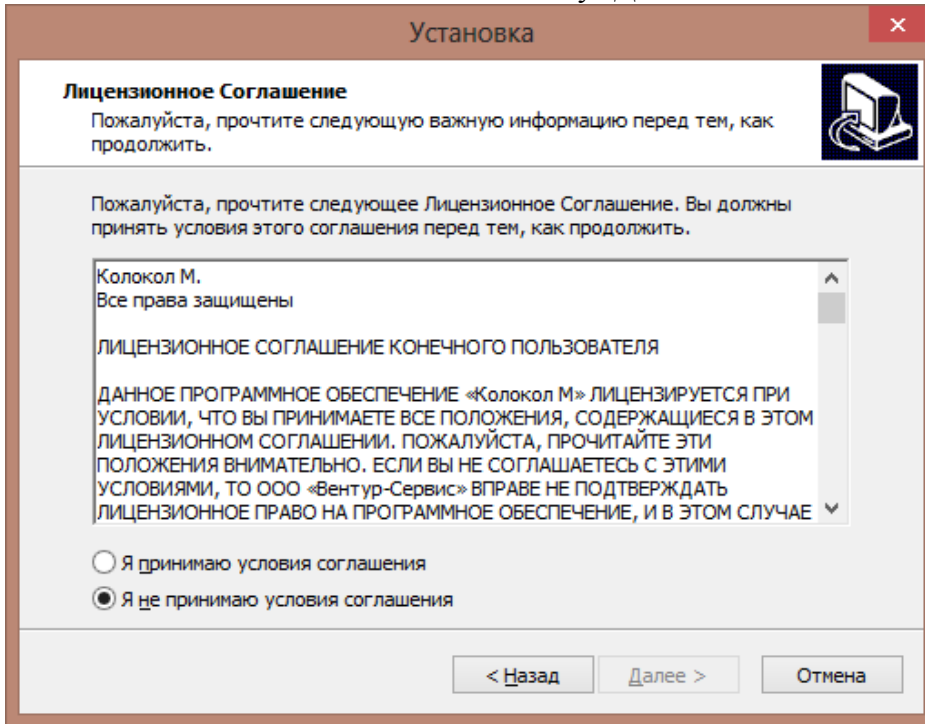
Установка

Лицензионное Соглашение
Пожалуйста, прочтите следующую важную информацию перед тем, как продолжить.

Пожалуйста, прочтите следующее Лицензионное Соглашение. Вы должны принять условия этого соглашения перед тем, как продолжить.

Колокол М.
Все права защищены

ЛИЦЕНЗИОННОЕ СОГЛАШЕНИЕ КОНЕЧНОГО ПОЛЬЗОВАТЕЛЯ

ДАННОЕ ПРОГРАММНОЕ ОБЕСПЕЧЕНИЕ «Колокол М» ЛИЦЕНЗИРУЕТСЯ ПРИ УСЛОВИИ, ЧТО ВЫ ПРИНИМАЕТЕ ВСЕ ПОЛОЖЕНИЯ, СОДЕРЖАЩИЕСЯ В ЭТОМ ЛИЦЕНЗИОННОМ СОГЛАШЕНИИ. ПОЖАЛУЙСТА, ПРОЧИТАЙТЕ ЭТИ ПОЛОЖЕНИЯ ВНИМАТЕЛЬНО. ЕСЛИ ВЫ НЕ СОГЛАШАЕТЕСЬ С ЭТИМИ УСЛОВИЯМИ, ТО ООО «Вентур-Сервис» ВПРАВЕ НЕ ПОДТВЕРЖДАТЬ ЛИЦЕНЗИОННОЕ ПРАВО НА ПРОГРАММНОЕ ОБЕСПЕЧЕНИЕ, И В ЭТОМ СЛУЧАЕ

Я принимаю условия соглашения
Я не принимаю условия соглашения

< Назад
Далее >
Отмена